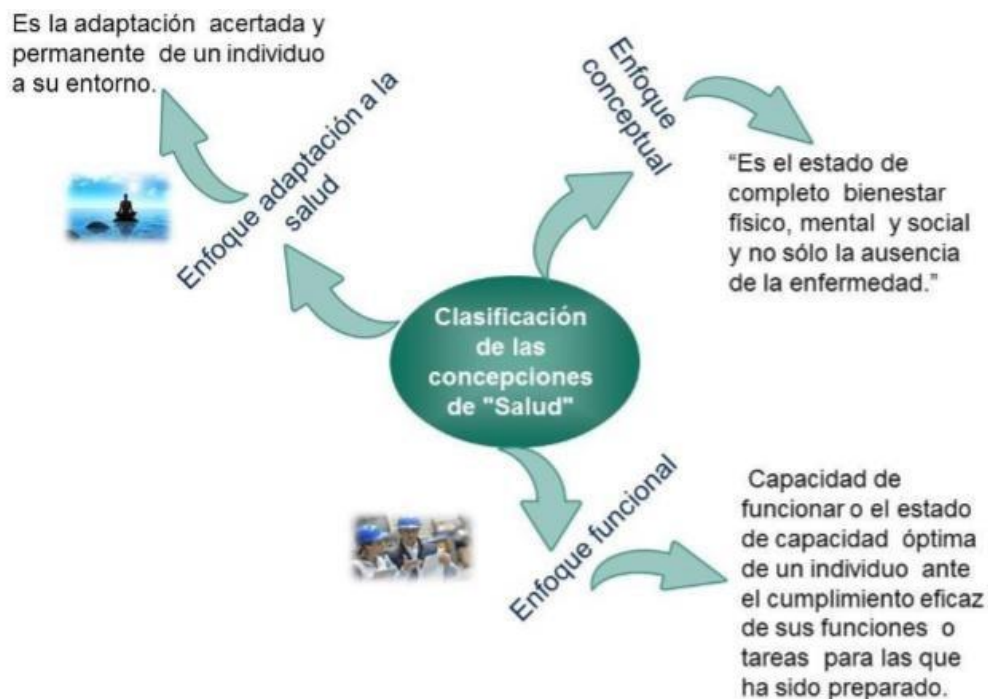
Es la adaptación acertada y permanente de un individuo a su entorno.

Enfoque adaptación a la salud

Enfoque conceptual

"Es el estado de completo bienestar fisico, mental y social y no sólo la ausencia de la enfermedad."

Clasificación de las concepciones de "Salud"

Enfoque funcional

Capacidad de funcionar o el estado de capacidad óptima de un individuo ante el cumplimiento eficaz de sus funciones o tareas para las que ha sido preparado.